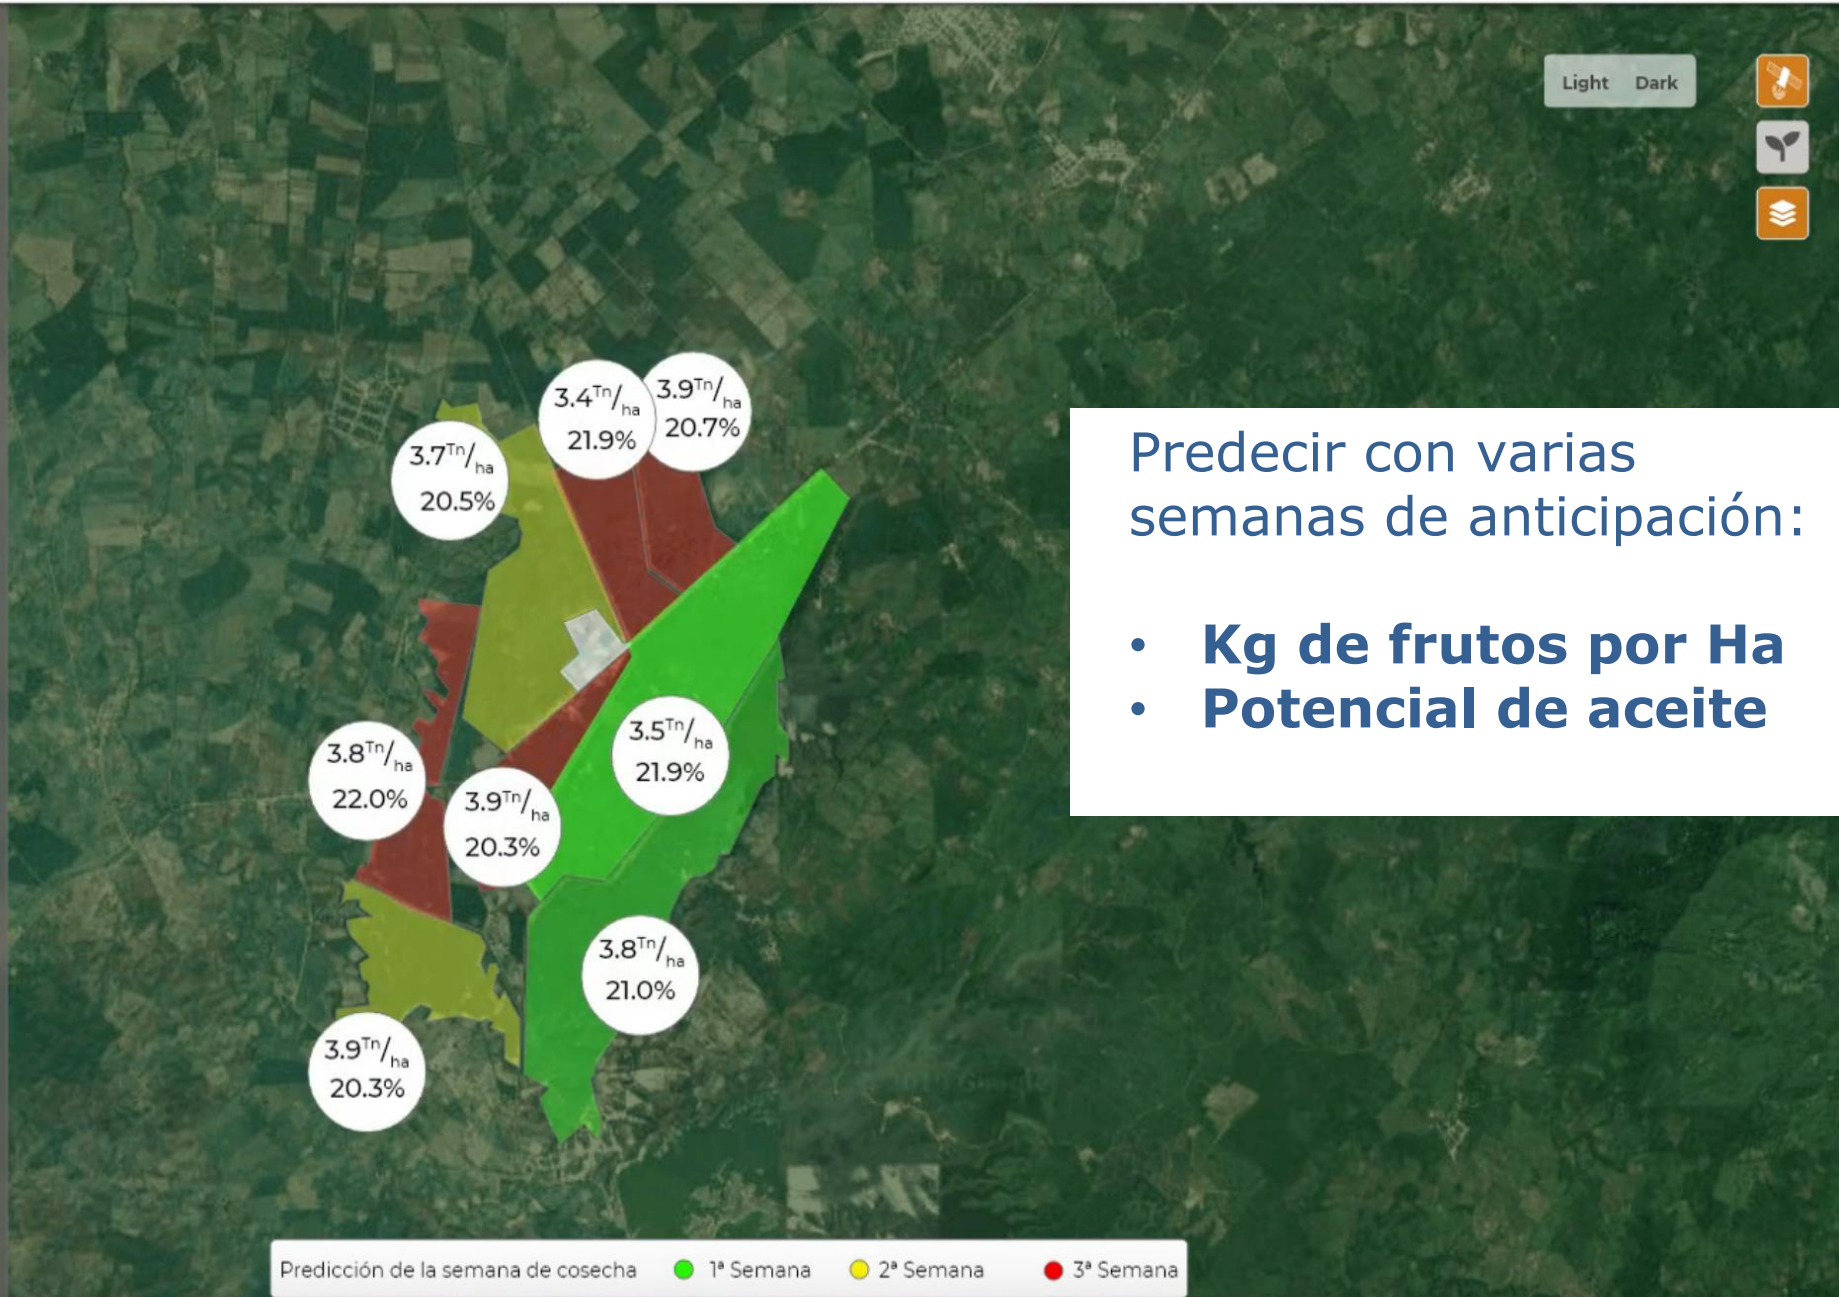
Light Dark

3.4$^{Tn}/_{ha}$
21.9%

3.9$^{Tn}/_{ha}$
20.7%

3.7$^{Tn}/_{ha}$
20.5%

3.5$^{Tn}/_{ha}$
21.9%

3.8$^{Tn}/_{ha}$
22.0%

3.9$^{Tn}/_{ha}$
20.3%

3.8$^{Tn}/_{ha}$
21.0%

3.9$^{Tn}/_{ha}$
20.3%

Predecir con varias semanas de anticipación:

• **Kg de frutos por Ha**
• **Potencial de aceite**

Predicción de la semana de cosecha 1ª Semana 2ª Semana 3ª Semana